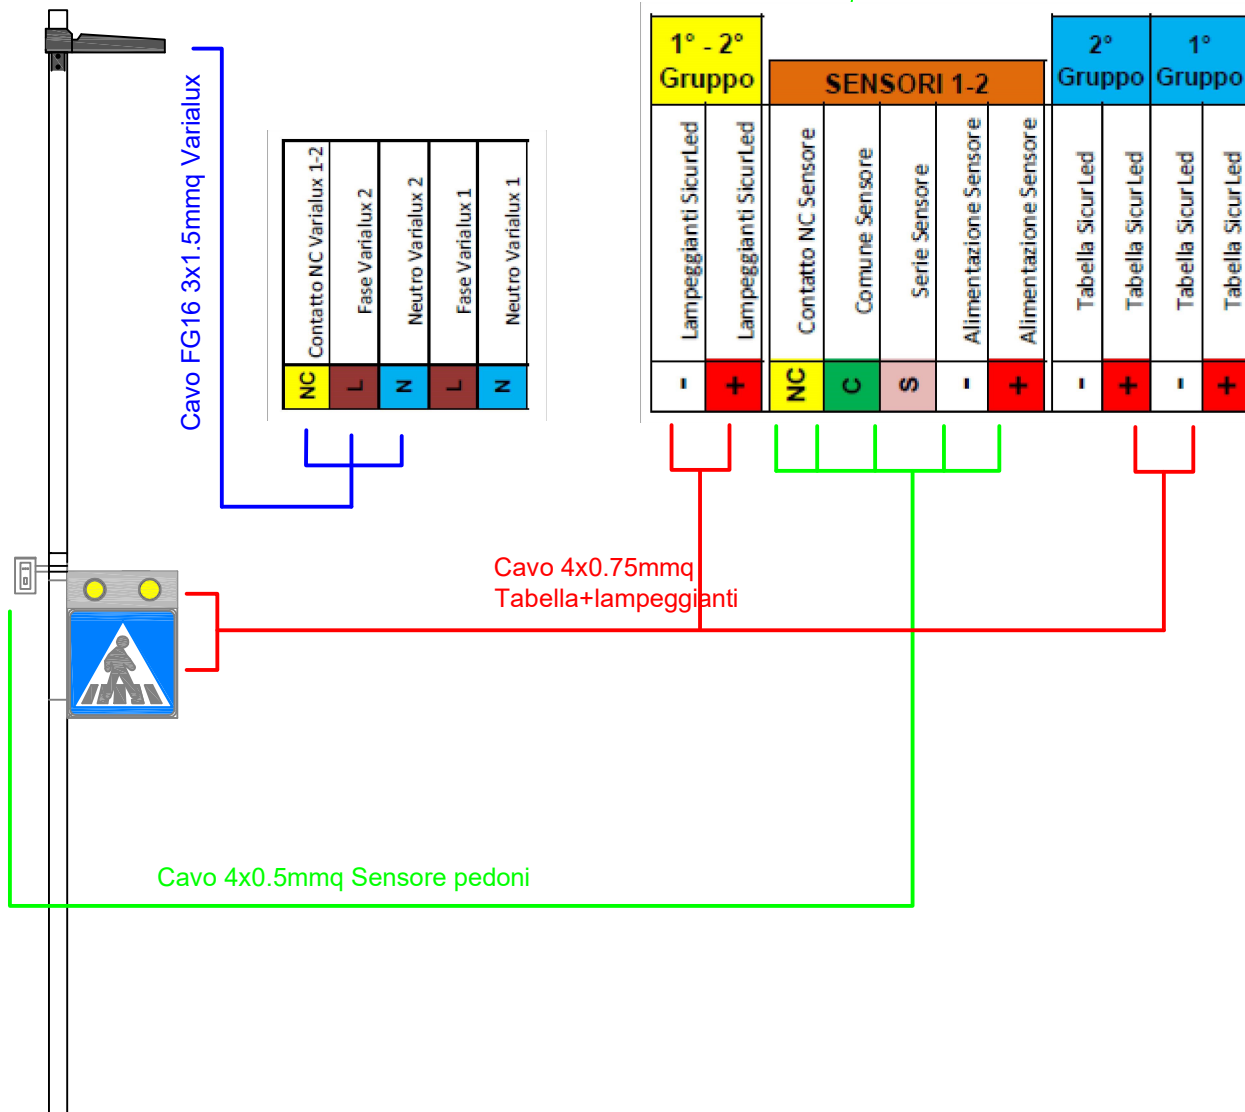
Cavo FG16 3x1.5mmq Varialux

| Contatto NC Varialux 1-2 | Fase Varialux 2 | Neutro Varialux 2 | Fase Varialux 1 | Neutro Varialux 1 |
|---|---|---|---|---|
| NC | L | N | L | N |

1° - 2° Gruppo

| Lampeggianti SicurLed | Lampeggianti SicurLed |
|---|---|
| - | + |

SENSORI 1-2

| Contatto NC Sensore | Comune Sensore | Serie Sensore | Alimentazione Sensore | Alimentazione Sensore |
|---|---|---|---|---|
| NC | C | S | - | + |

2° Gruppo

| Tabella SicurLed | Tabella SicurLed |
|---|---|
| - | + |

1° Gruppo

| Tabella SicurLed | Tabella SicurLed |
|---|---|
| - | + |

Cavo 4x0.75mmq
Tabella+lampeggianti

Cavo 4x0.5mmq Sensore pedoni